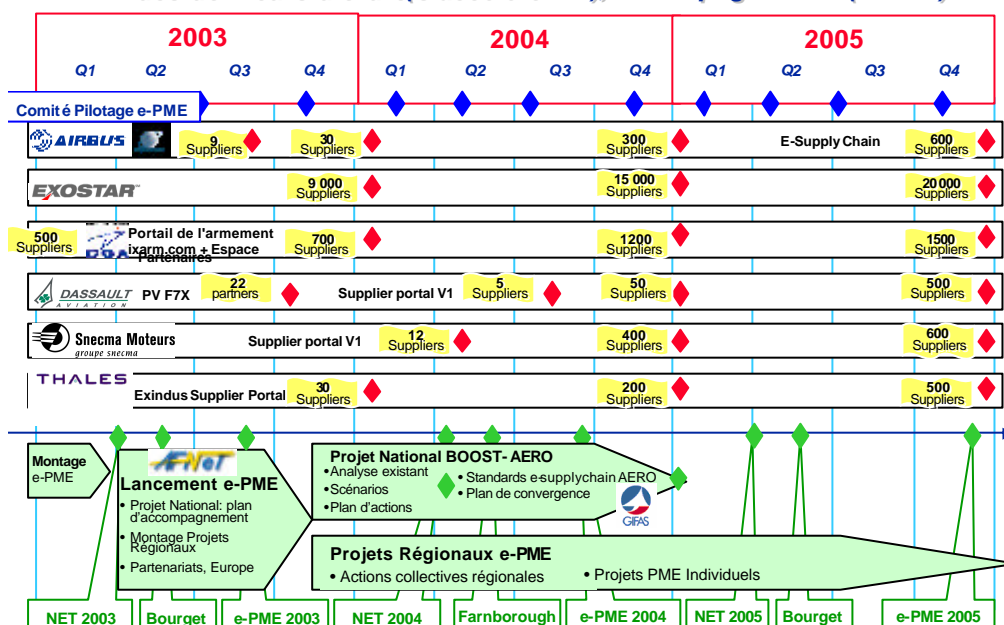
2003

2004

2005

Q1 Q2 Q3 Q4 Q1 Q2 Q3 Q4 Q1 Q2 Q3 Q4

Comité Pilotage e-PME

AIRBUS 9 Suppliers 30 Suppliers 300 Suppliers E-Supply Chain 600 Suppliers

EXOSTAR 9 000 Suppliers 15 000 Suppliers 20 000 Suppliers

500 Suppliers Portail de l'armement ixarm.com + Espace Partenaires 700 Suppliers 1200 Suppliers 1500 Suppliers

DASSAULT AVIATION PV F7X 22 partners Supplier portal V1 5 Suppliers 50 Suppliers 500 Suppliers

Snecma Moteurs groupe snecma Supplier portal V1 12 Suppliers 400 Suppliers 600 Suppliers

THALES Exindus Supplier Portal 30 Suppliers 200 Suppliers 500 Suppliers

Montage e-PME

AFNeT
Lancement e-PME
• Projet National: plan d'accompagnement
• Montage Projets Régionaux
• Partenariats, Europe

Projet National BOOST- AERO
•Analyse existant
•Scénarios
•Plan d'actions
• Standards e-supplychain AERO
• Plan de convergence

GIFAS

Projets Régionaux e-PME
• Actions collectives régionales
• Projets PME Individuels

NET 2003 | Bourget | e-PME 2003 | NET 2004 | Farnborough | e-PME 2004 | NET 2005 | Bourget | e-PME 2005